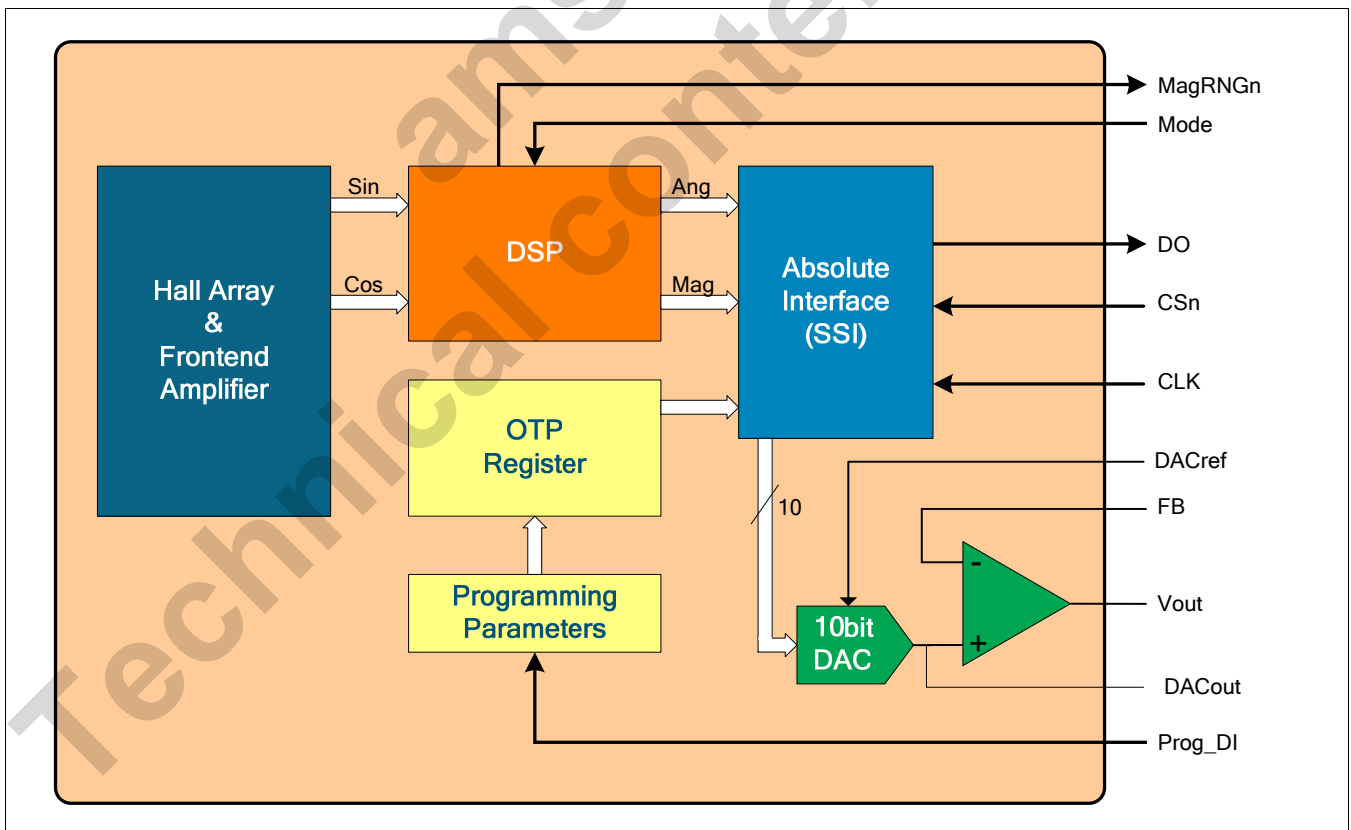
ams Technical content

MagRNGn
Mode
Hall Array & Frontend Amplifier
Sin
Cos
DSP
Ang
Mag
Absolute Interface (SSI)
DO
CSn
CLK
OTP Register
Programming Parameters
10
10bit DAC
DACref
FB
-
+
Vout
DACout
Prog_DI